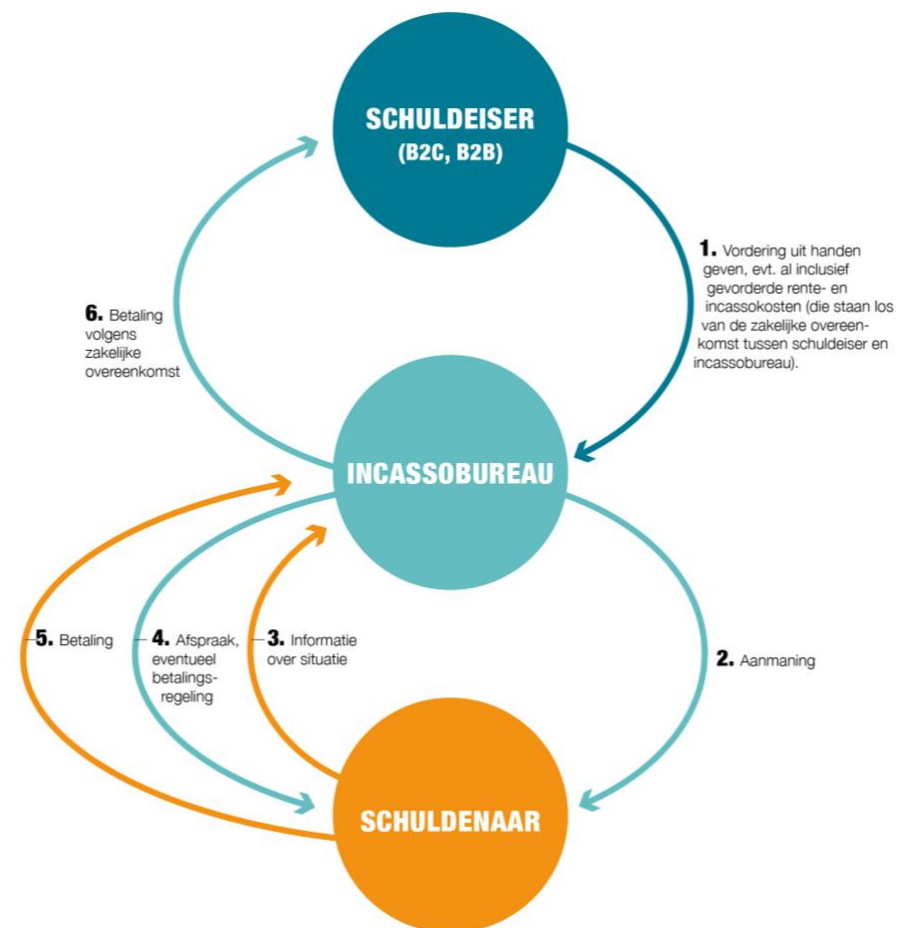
SCHULDEISER
(B2C, B2B)

1. Vordering uit handen geven, evt. al inclusief gevorderde rente- en incassokosten (die staan los van de zakelijke overeenkomst tussen schuldeiser en incassobureau).

6. Betaling volgens zakelijke overeenkomst

INCASSOBUREAU

5. Betaling

4. Afspraak, eventueel betalingsregeling

3. Informatie over situatie

2. Aanmaning

SCHULDENAAR